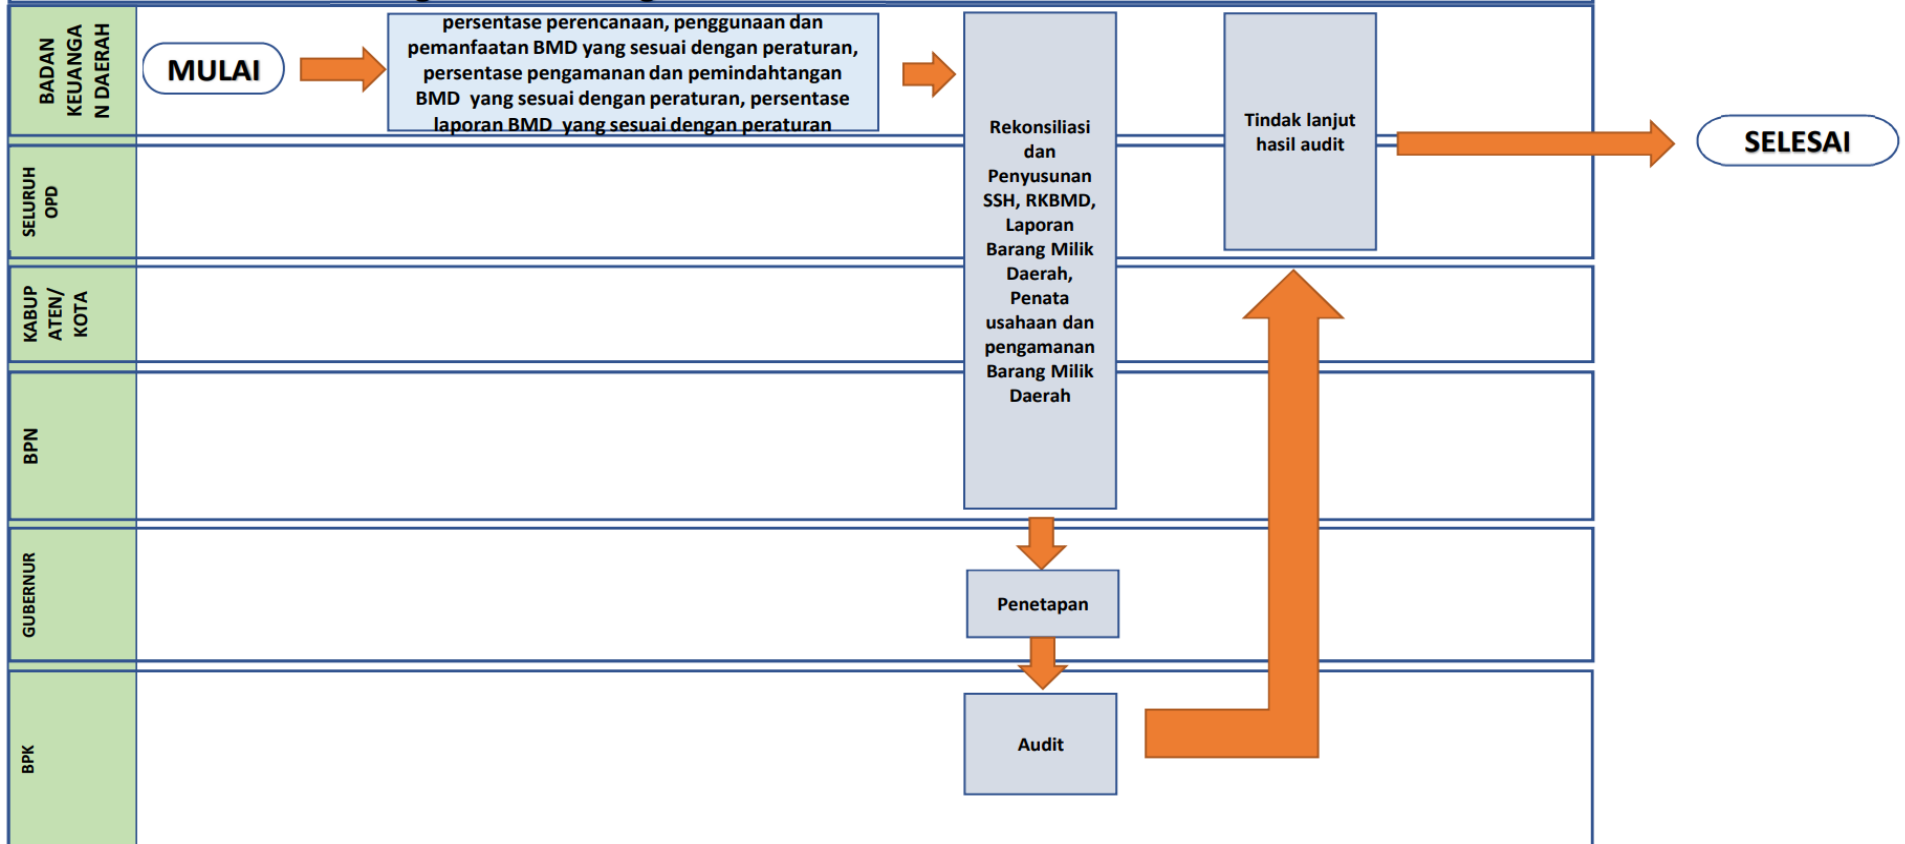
BADAN KEUANGA N DAERAH

MULAI

persentase perencanaan, penggunaan dan pemanfaatan BMD yang sesuai dengan peraturan, persentase pengamanan dan pemindahtangan BMD yang sesuai dengan peraturan, persentase laporan BMD yang sesuai dengan peraturan

Rekonsiliasi dan Penyusunan SSH, RKBMD, Laporan Barang Milik Daerah, Penata usahaan dan pengamanan Barang Milik Daerah

Tindak lanjut hasil audit

SELESAI

SELURUH OPD

KABUP ATEN/ KOTA

BPN

GUBERNUR

Penetapan

BPK

Audit